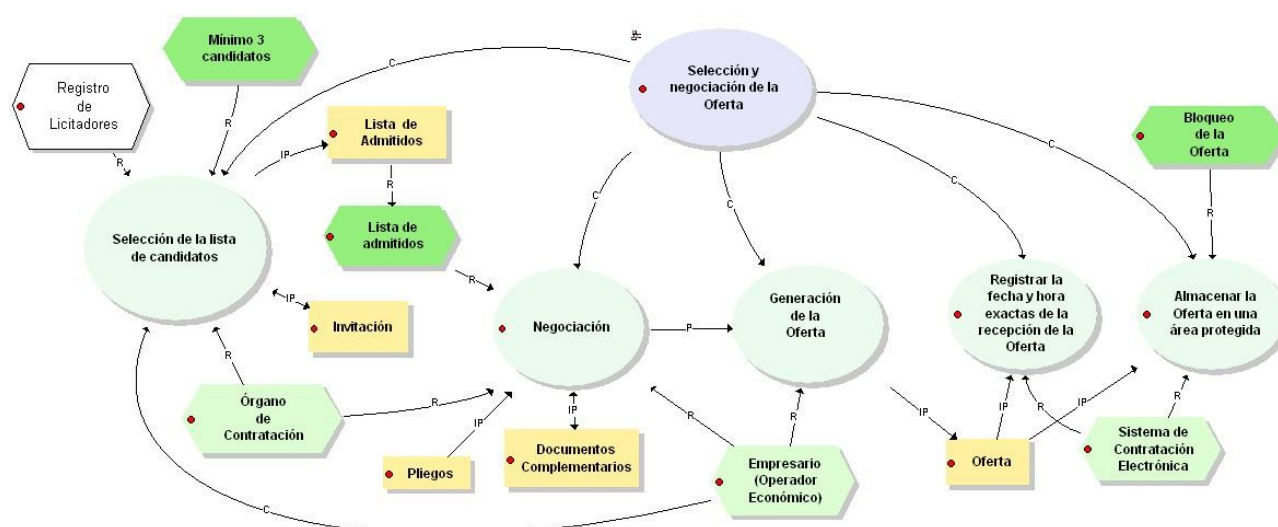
Mínimo 3 candidatos

Registro de Licitadores

Selección y negociación de la Oferta

Lista de Admitidos

Bloqueo de la Oferta

Lista de admitidos

Selección de la lista de candidatos

Negociación

Generación de la Oferta

Registrar la fecha y hora exactas de la recepción de la Oferta

Almacenar la Oferta en una área protegida

Invitación

Órgano de Contratación

Documentos Complementarios

Pliegos

Empresario (Operador Económico)

Oferta

Sistema de Contratación Electrónica

C
R
R
IP
R
C
C
C
C
R
R
IP
P
R
R
IP
IP
R
R
IP
IP
R
IP
R
C